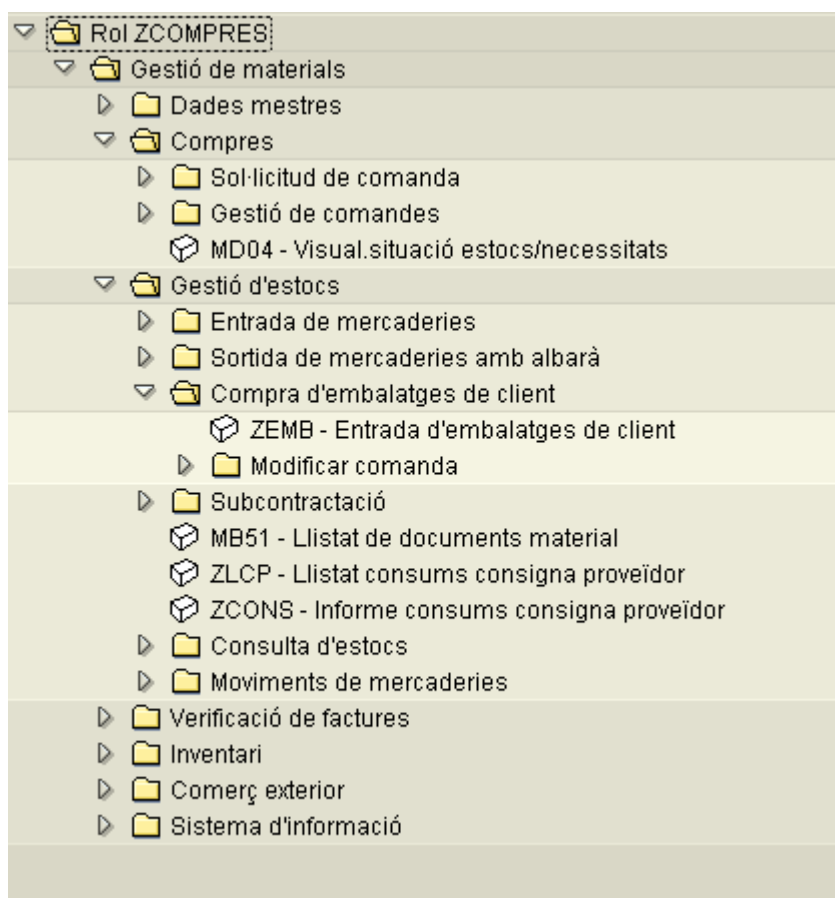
Rol ZCOMPRES
Gestió de materials
Dades mestres
Compres
Sol·licitud de comanda
Gestió de comandes
MD04 - Visual.situació estocs/necessitats
Gestió d'estocs
Entrada de mercaderies
Sortida de mercaderies amb albarà
Compra d'embalatges de client
ZEMB - Entrada d'embalatges de client
Modificar comanda
Subcontractació
MB51 - Llistat de documents material
ZLCP - Llistat consums consigna proveïdor
ZCONS - Informe consums consigna proveïdor
Consulta d'estocs
Moviments de mercaderies
Verificació de factures
Inventari
Comerç exterior
Sistema d'informació